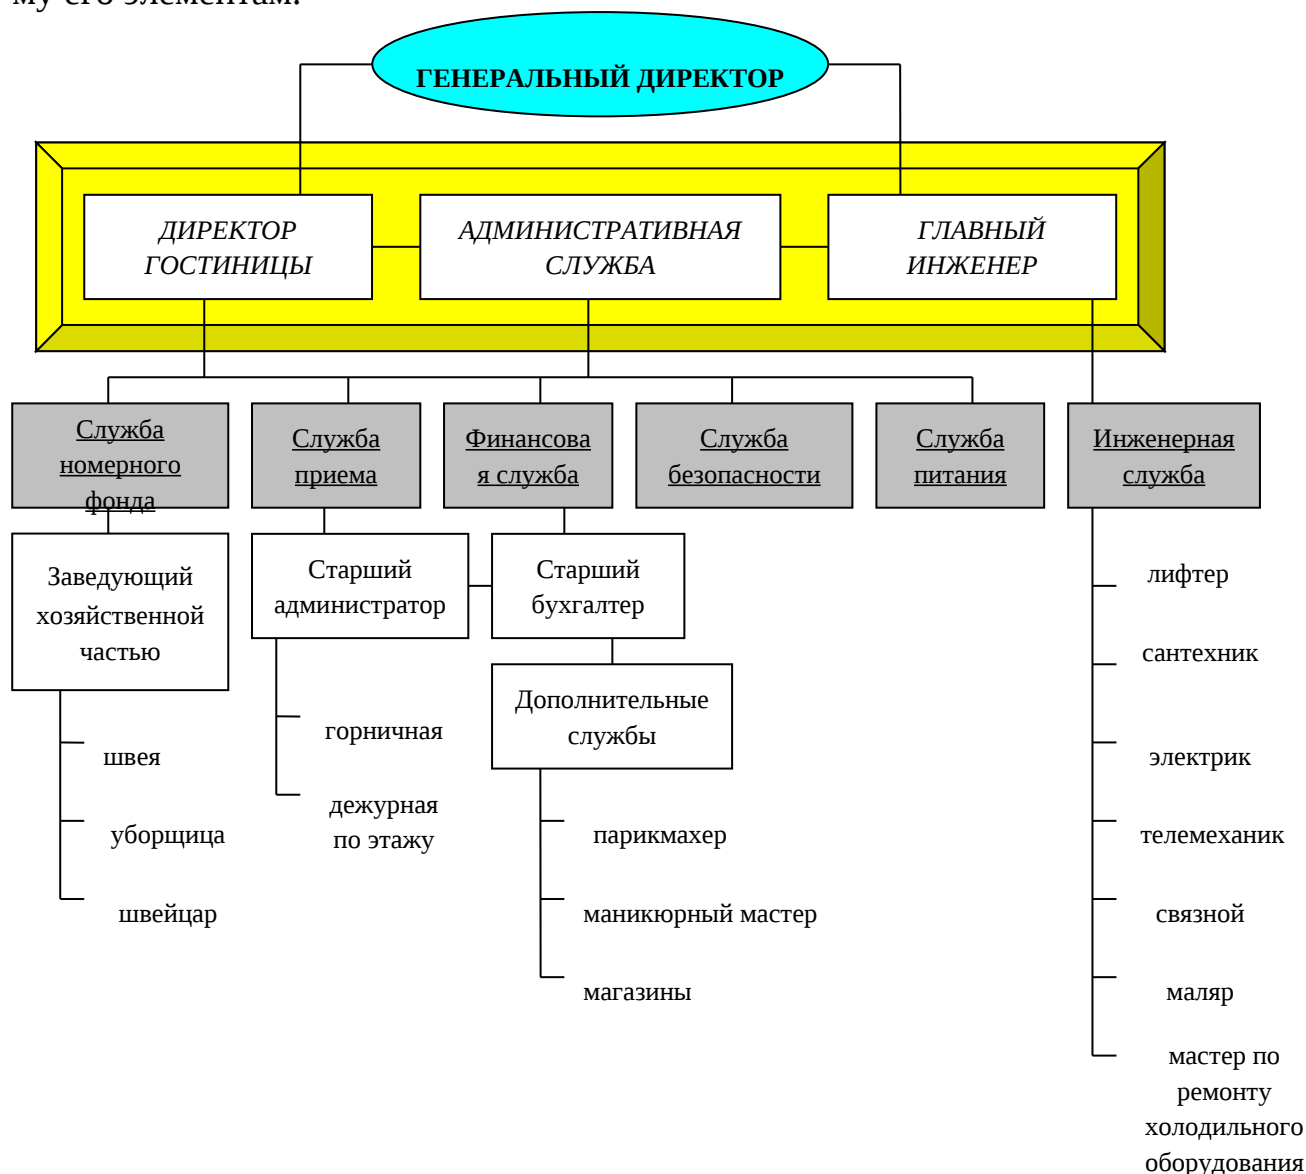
му его элементам.

ГЕНЕРАЛЬНЫЙ ДИРЕКТОР

ДИРЕКТОР ГОСТИНИЦЫ

АДМИНИСТРАТИВНАЯ СЛУЖБА

ГЛАВНЫЙ ИНЖЕНЕР

Служба номерного фонда

Служба приема

Финансовая служба

Служба безопасности

Служба питания

Инженерная служба

Заведующий хозяйственной частью

швея

уборщица

швейцар

Старший администратор

горничная

дежурная по этажу

Старший бухгалтер

Дополнительные службы

парикмахер

маникюрный мастер

магазины

лифтер

сантехник

электрик

телемеханик

связной

маляр

мастер по ремонту холодильного оборудования